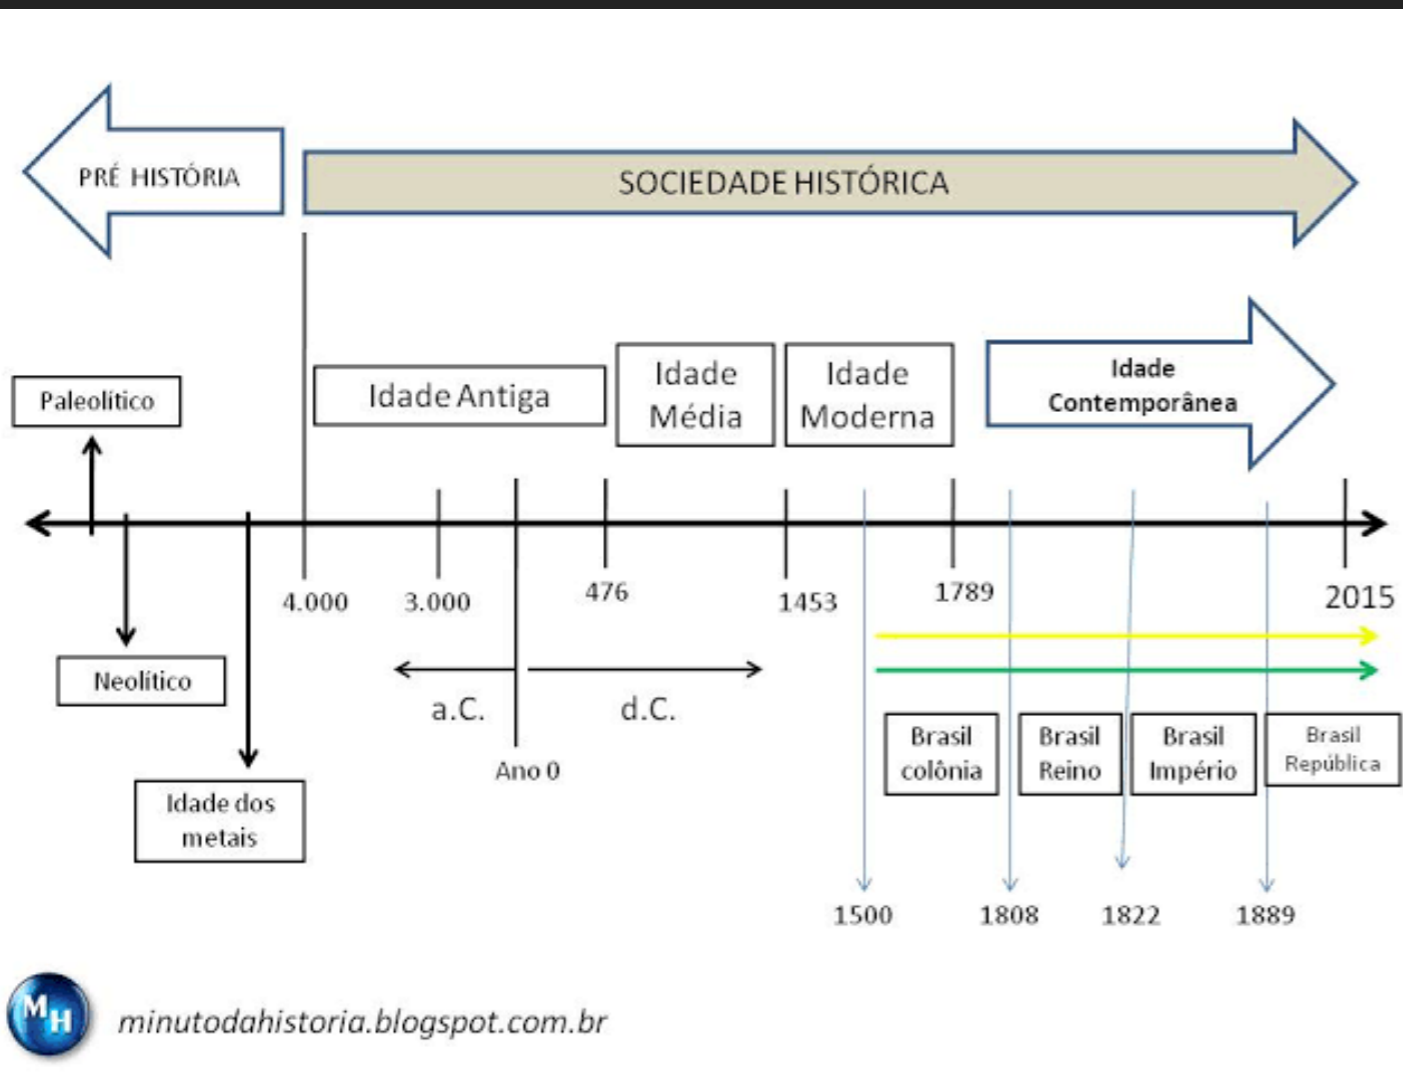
PRÉ HISTÓRIA

SOCIEDADE HISTÓRICA

Paleolítico

Idade Antiga

Idade Média

Idade Moderna

Idade Contemporânea

4.000

3.000

476

1453

1789

2015

Neolítico

a.C.

d.C.

Ano 0

Idade dos metais

Brasil colônia

Brasil Reino

Brasil Império

Brasil República

1500

1808

1822

1889

MH

minutodahistoria.blogspot.com.br